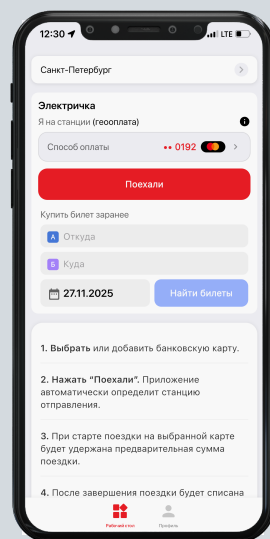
12:30 LTE

Санкт-Петербург

Электричка

Я на станции (геооплата)

Способ оплаты •• 0192

Поехали

Купить билет заранее

А Откуда

Б Куда

27.11.2025

Найти билеты

1. Выбрать или добавить банковскую карту.

2. Нажать "Поехали". Приложение автоматически определит станцию отправления.

3. При старте поездки на выбранной карте будет удержана предварительная сумма поездки.

4. После завершения поездки будет списана

Рабочий стол Профиль